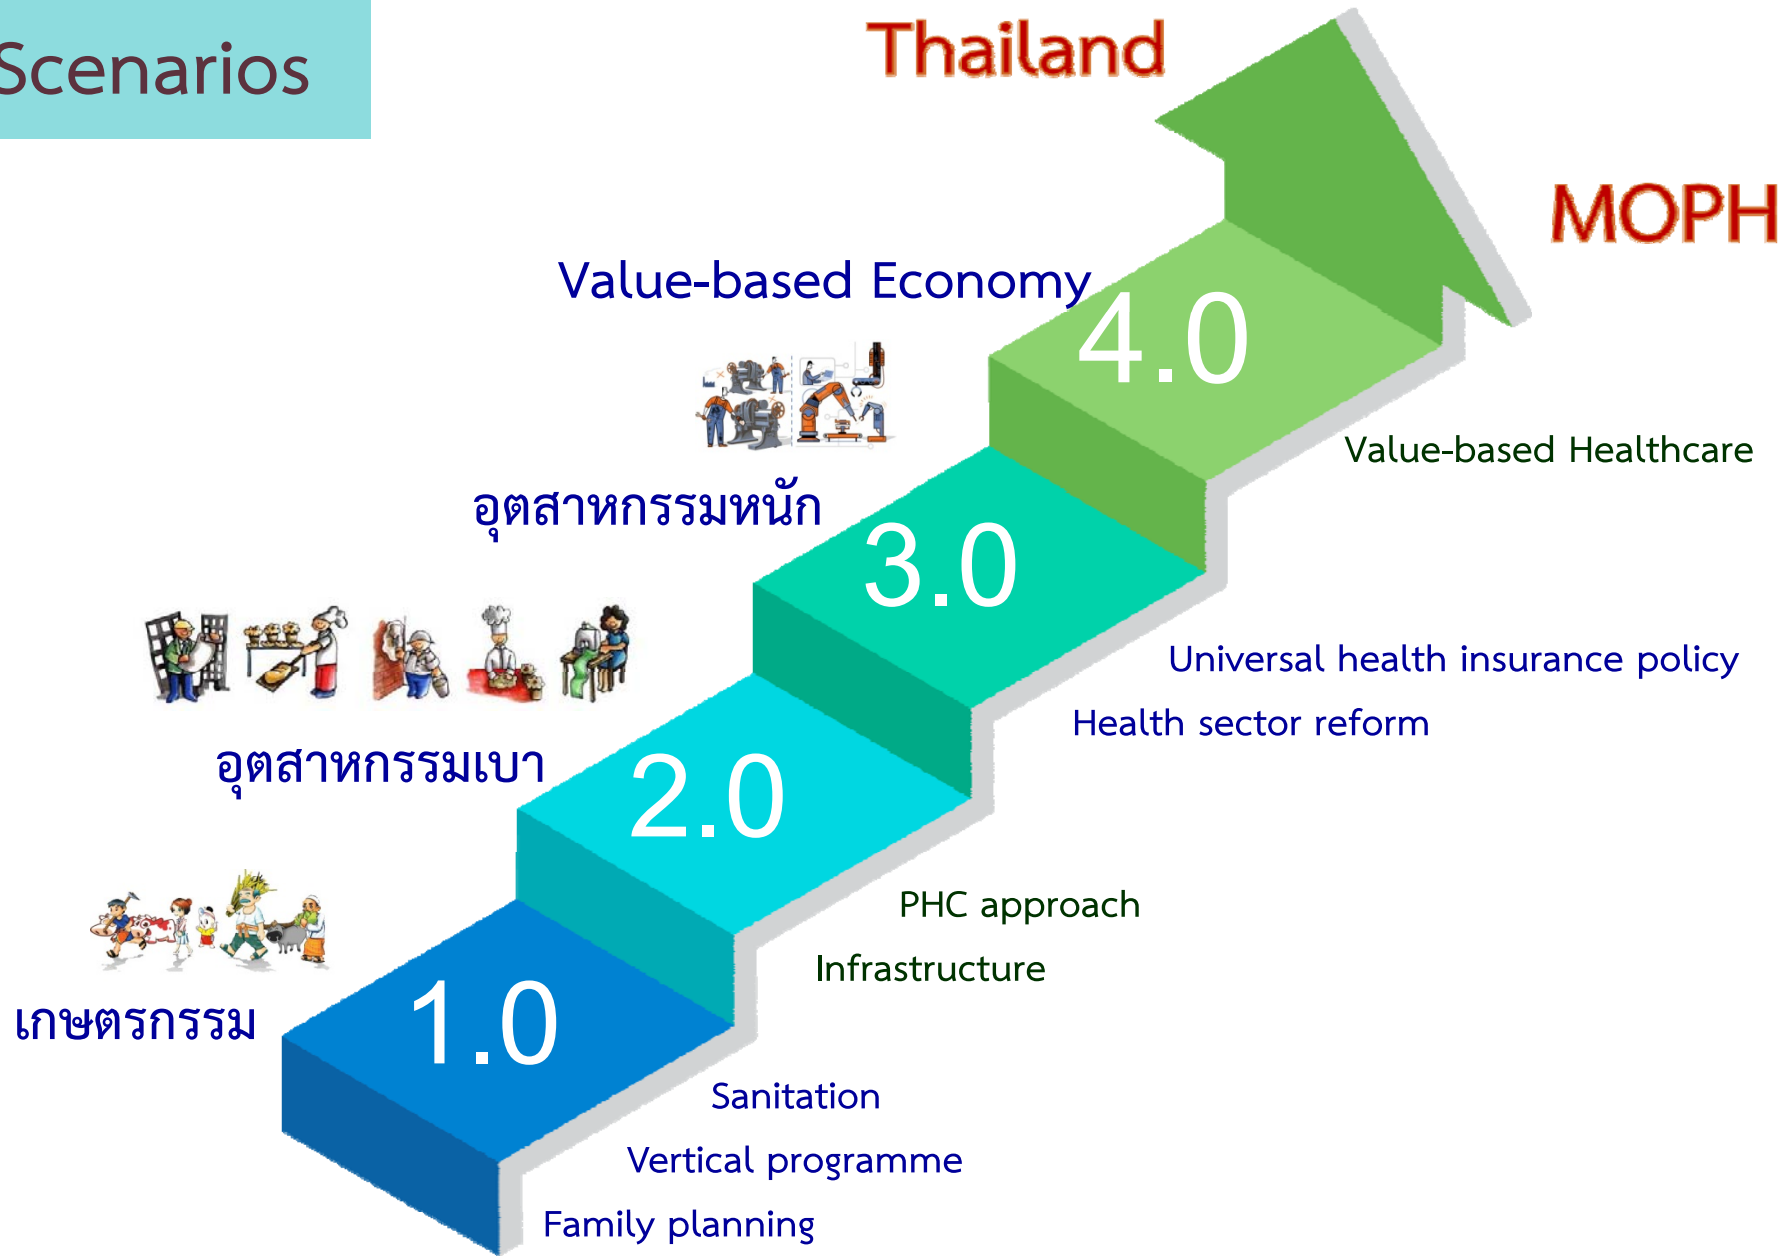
Scenarios

Thailand

MOPH

Value-based Economy

4.0

Value-based Healthcare

อุตสาหกรรมหนัก

3.0

Universal health insurance policy

Health sector reform

อุตสาหกรรมเบา

2.0

PHC approach

Infrastructure

เกษตรกรรม

1.0

Sanitation

Vertical programme

Family planning